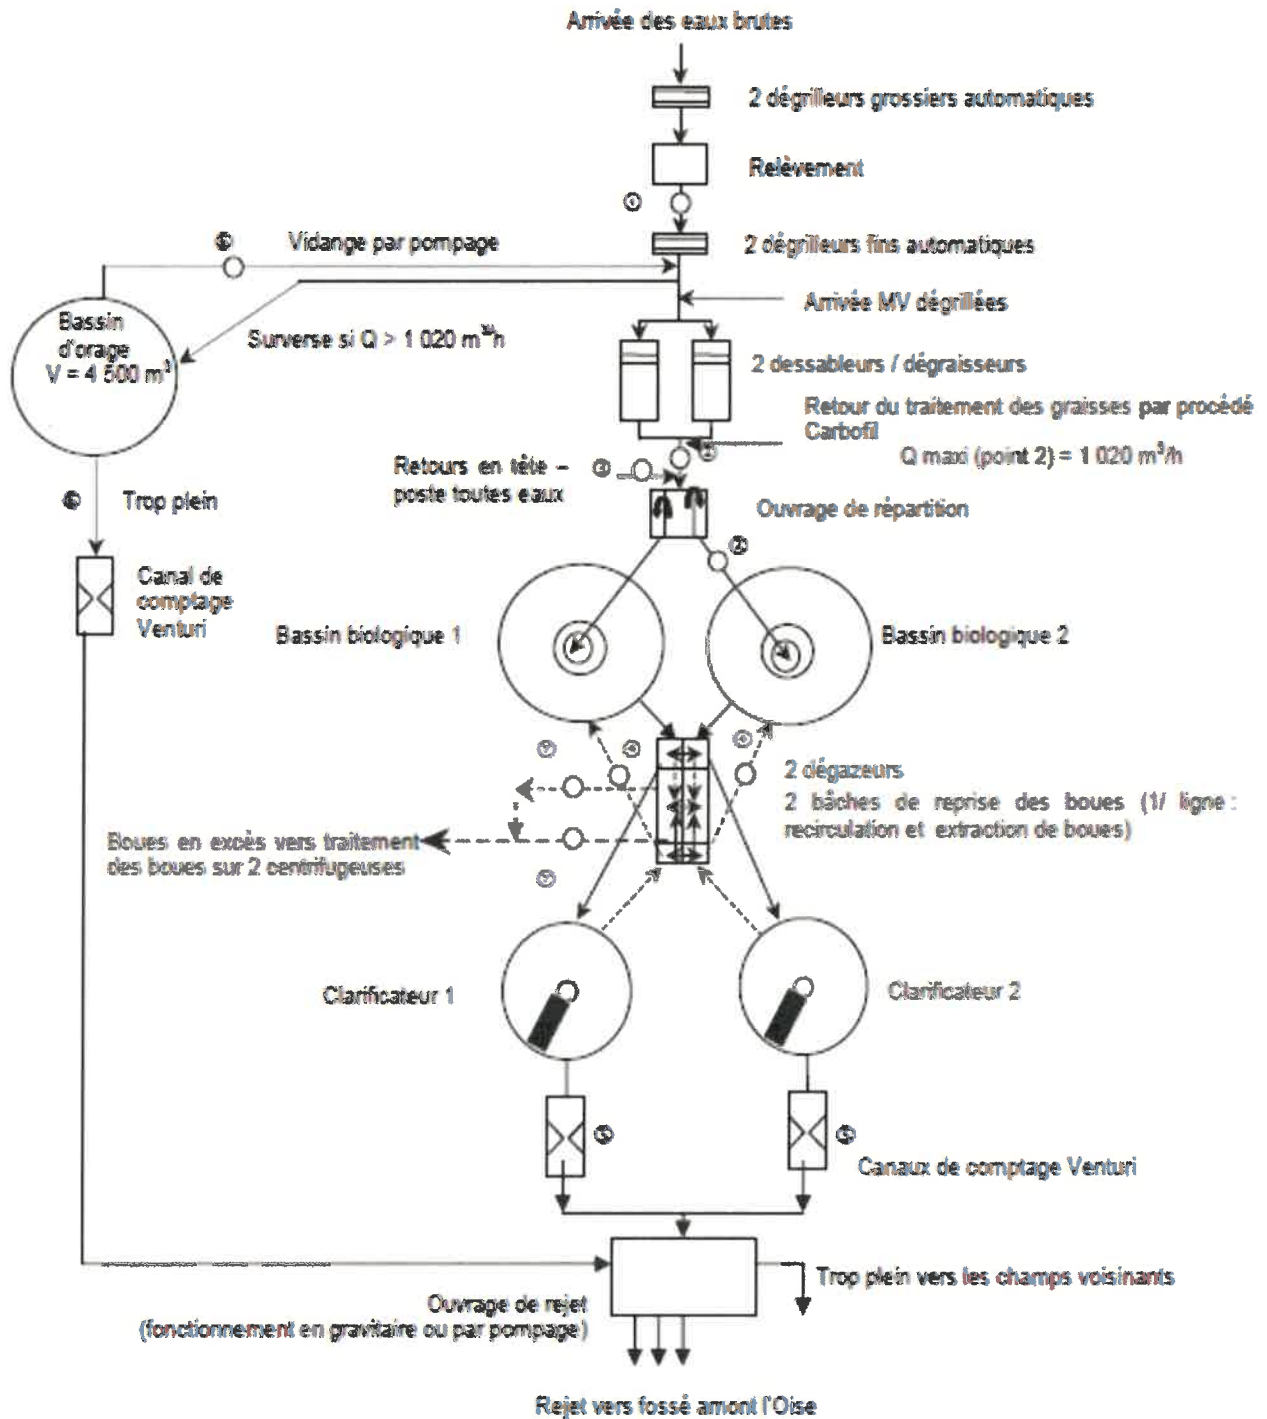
Arrivée des eaux brutes

2 dégrilleurs grossiers automatiques

Relèvement

①

⑤ Vidange par pompage

2 dégrilleurs fins automatiques

Arrivée MV dégrillées

Bassin d'orage V = 4 500 m³

Surverse si Q > 1 020 m³/h

2 dessableurs / dégraisseurs

Retour du traitement des graisses par procédé Carbofil

②

Q maxi (point 2) = 1 020 m³/h

Retours en tête – poste toutes eaux ③

⑥ Trop plein

Ouvrage de répartition

②

Canal de comptage Venturi

Bassin biologique 1

Bassin biologique 2

⑦ ④ ④

2 dégazeurs

2 bâches de reprise des boues (1/ ligne : recirculation et extraction de boues)

Boues en excès vers traitement des boues sur 2 centrifugeuses

⑦

Clarificateur 1

Clarificateur 2

⑤ ⑤

Canaux de comptage Venturi

Trop plein vers les champs voisinants

Ouvrage de rejet (fonctionnement en gravitaire ou par pompage)

Rejet vers fossé amont l'Oise